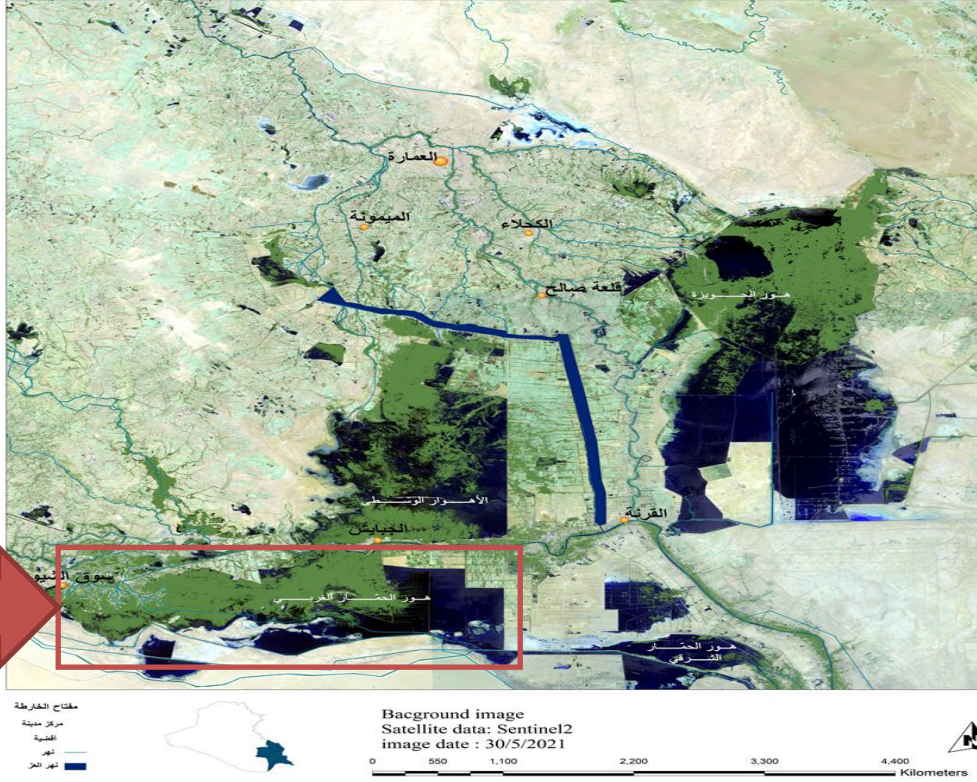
العمارة
الميمونة
الكحلاء
قلعة صالح
هور الحويزة
الأهوار الوسطى
الجبايش
القرنة
سوق الشيوخ
هور الحمار الغربي
هور الحمار الشرقي

مفتاح الخارطة
مركز مدينة
اقضية
نهر
نهر العز

Bacground image
Satellite data: Sentinel2
image date : 30/5/2021

0 550 1,100 2,200 3,300 4,400 Kilometers